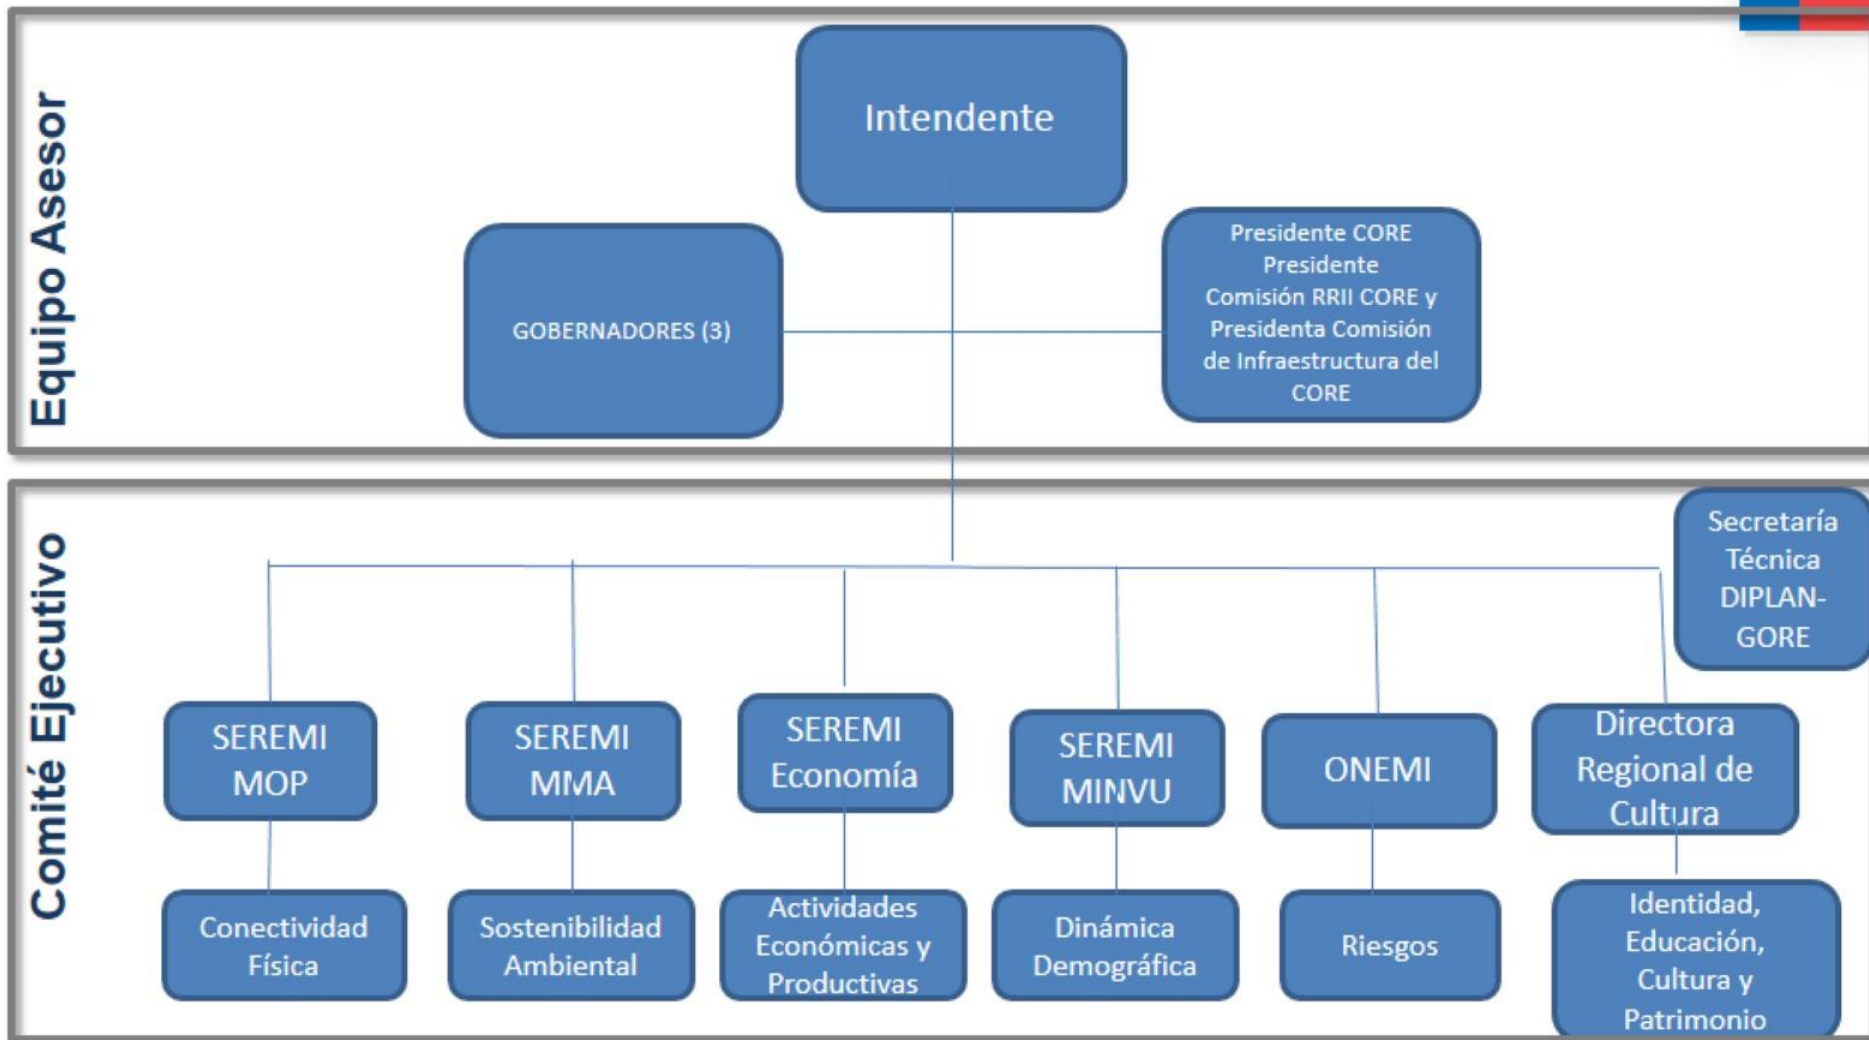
Equipo Asesor

Intendente

GOBERNADORES (3)

Presidente CORE Presidente Comisión RRII CORE y Presidenta Comisión de Infraestructura del CORE

Comité Ejecutivo

Secretaría Técnica DIPLAN-GORE

SEREMI MOP

SEREMI MMA

SEREMI Economía

SEREMI MINVU

ONEMI

Directora Regional de Cultura

Conectividad Física

Sostenibilidad Ambiental

Actividades Económicas y Productivas

Dinámica Demográfica

Riesgos

Identidad, Educación, Cultura y Patrimonio